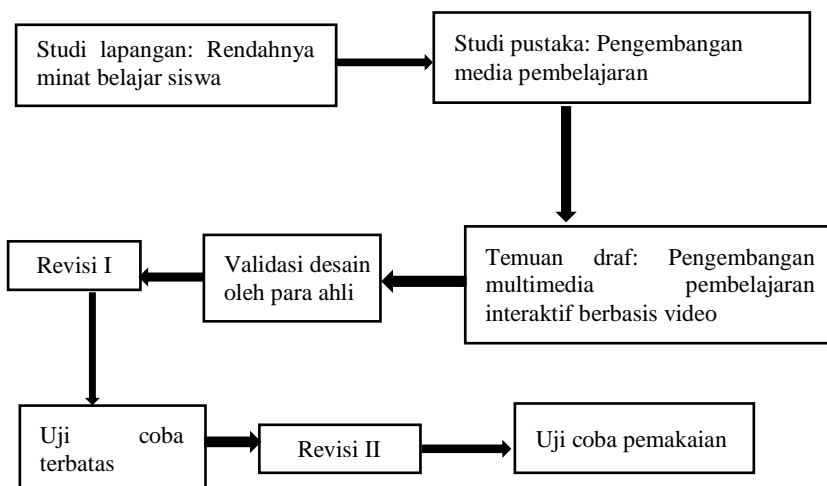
Studi lapangan: Rendahnya minat belajar siswa

Studi pustaka: Pengembangan media pembelajaran

Temuan draf: Pengembangan multimedia pembelajaran interaktif berbasis video

Validasi desain oleh para ahli

Revisi I

Uji coba terbatas

Revisi II

Uji coba pemakaian